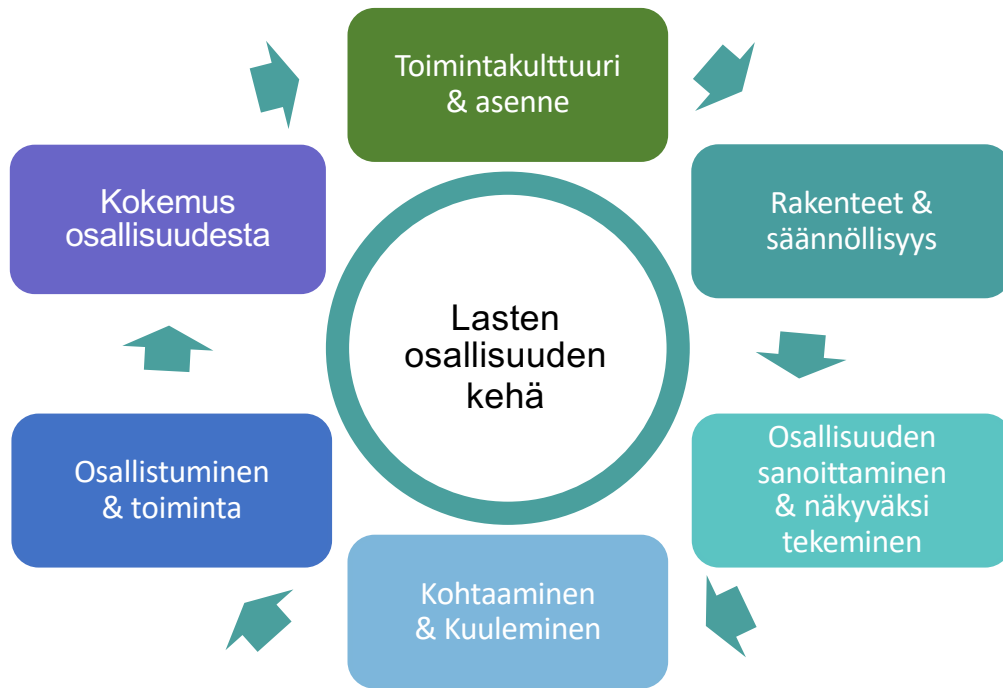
Lasten osallisuuden kehä

Toimintakulttuuri & asenne

Rakenteet & säännöllisyys

Osallisuuden sanoittaminen & näkyväksi tekeminen

Kohtaaminen & Kuuleminen

Osallistuminen & toiminta

Kokemus osallisuudesta